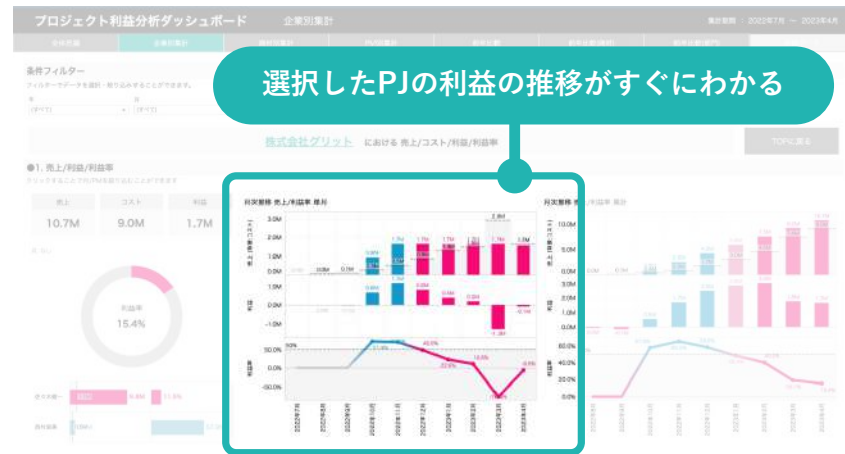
プロジェクト利益分析ダッシュボード　企業別集計

集計期間：2022年7月 ～ 2023年4月

全体把握　企業別集計

条件フィルター

選択したPJの利益の推移がすぐにわかる

株式会社グリット　における 売上/コスト/利益/利益率

TOPに戻る

●1. 売上/利益/利益率

売上　コスト　利益

10.7M　9.0M　1.7M

利益率
15.4%

月次推移 売上/利益率 単月

3.0M
2.0M
1.0M
0.0M

1.0M
0.0M
-1.0M
-1.5M

50.0%
0.0%
-50.0%
-100.0%

月次推移 売上/利益率 累計

10.0M
5.0M
0.0M

80.0%
60.0%
40.0%
20.0%
0.0%